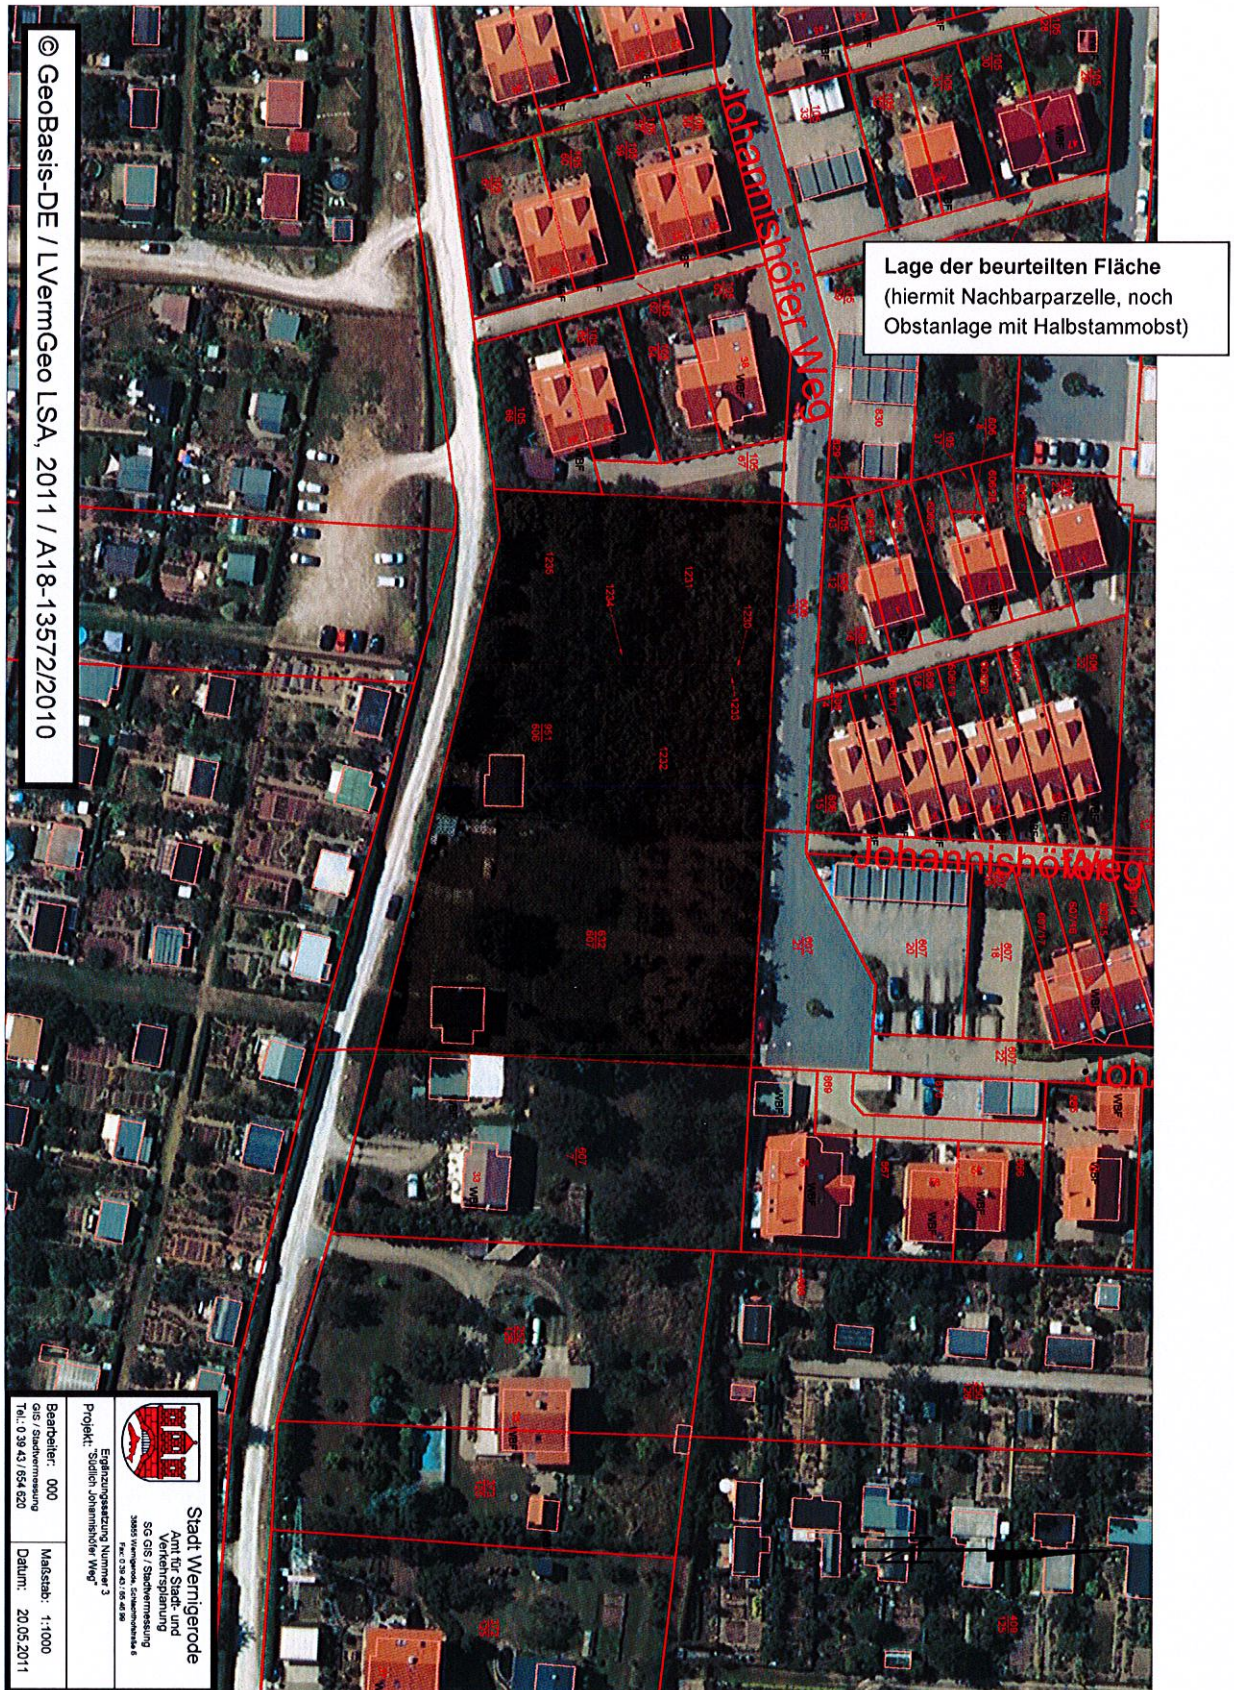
© GeoBasis-DE / LVermGeo LSA, 2011 / A18-13572/2010

Johannishöfer Weg

Lage der beurteilten Fläche (hiermit Nachbarparzelle, noch Obstanlage mit Halbstammobst)

Johannishöfer Weg

Joh

Stadt Wernigerode
Amt für Stadt- und Verkehrsplanung
SG GIS / Stadtvermessung
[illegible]

Projekt: Ergänzungssatzung Nummer 3 "Südlich Johannishöfer Weg"

Bearbeiter: 000
GIS / Stadtvermessung
Tel.: 0 39 43 / 654 620

Maßstab: 1:1000
Datum: 20.05.2011